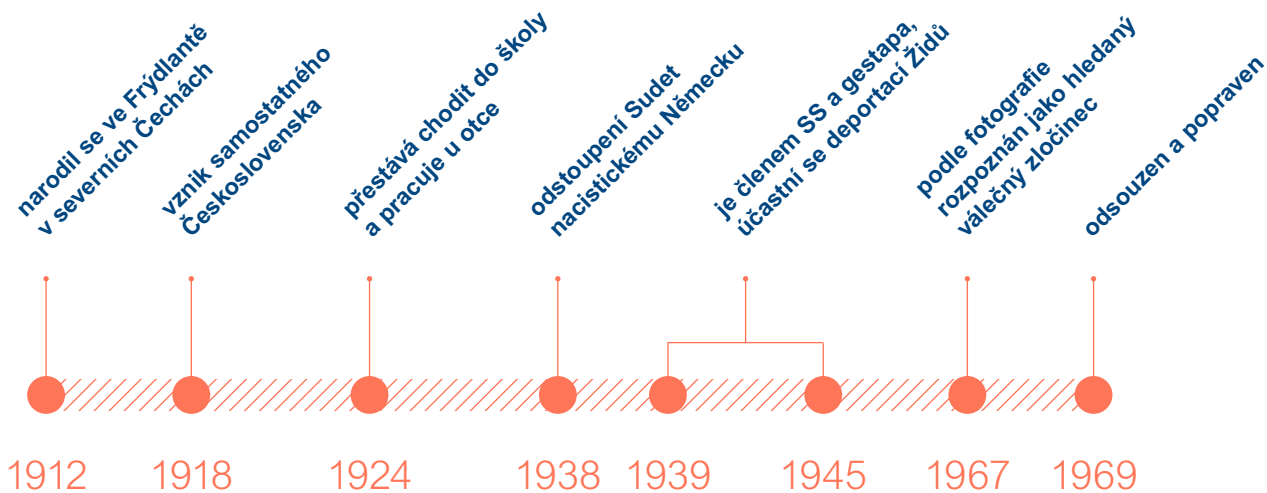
narodil se ve Frýdlantě v severních Čechách

vznik samostatného Československa

přestává chodit do školy a pracuje u otce

odstoupení Sudet nacistickému Německu

je členem SS a gestapa, účastní se deportací Židů

podle fotografie rozpoznán jako hledaný válečný zločinec

odsouzen a popraven

1912

1918

1924

1938

1939

1945

1967

1969